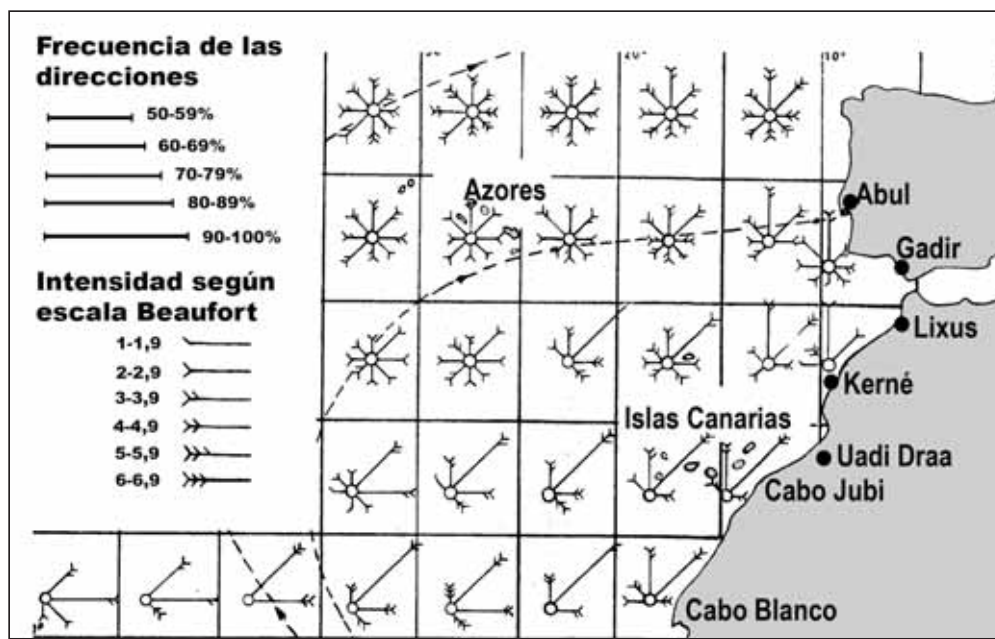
Frecuencia de las direcciones

50-59%

60-69%

70-79%

80-89%

90-100%

Intensidad según escala Beaufort

1-1,9

2-2,9

3-3,9

4-4,9

5-5,9

6-6,9

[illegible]

20°

10°

Azores

Abul

Gadir

Lixus

Kerné

Islas Canarias

Uadi Draa

Cabo Jubi

Cabo Blanco